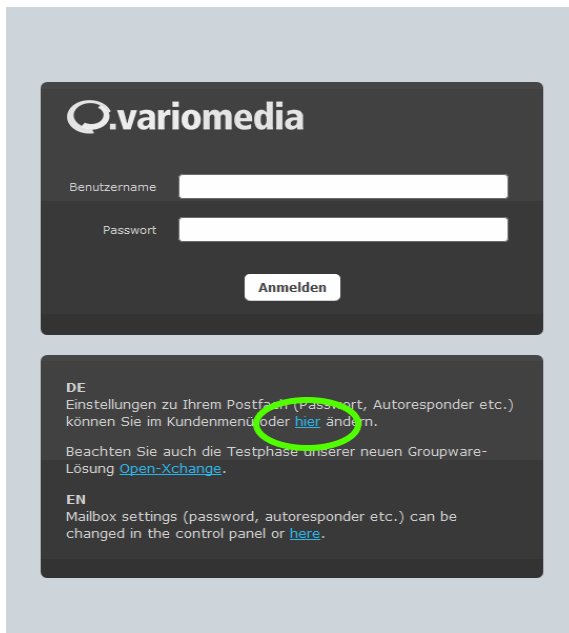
.variomedia

Benutzername

Passwort

Anmelden

DE
Einstellungen zu Ihrem Postfach (Passwort, Autoresponder etc.) können Sie im Kundenmenü oder hier ändern.

Beachten Sie auch die Testphase unserer neuen Groupware-Lösung Open-Xchange.

EN
Mailbox settings (password, autoresponder etc.) can be changed in the control panel or here.